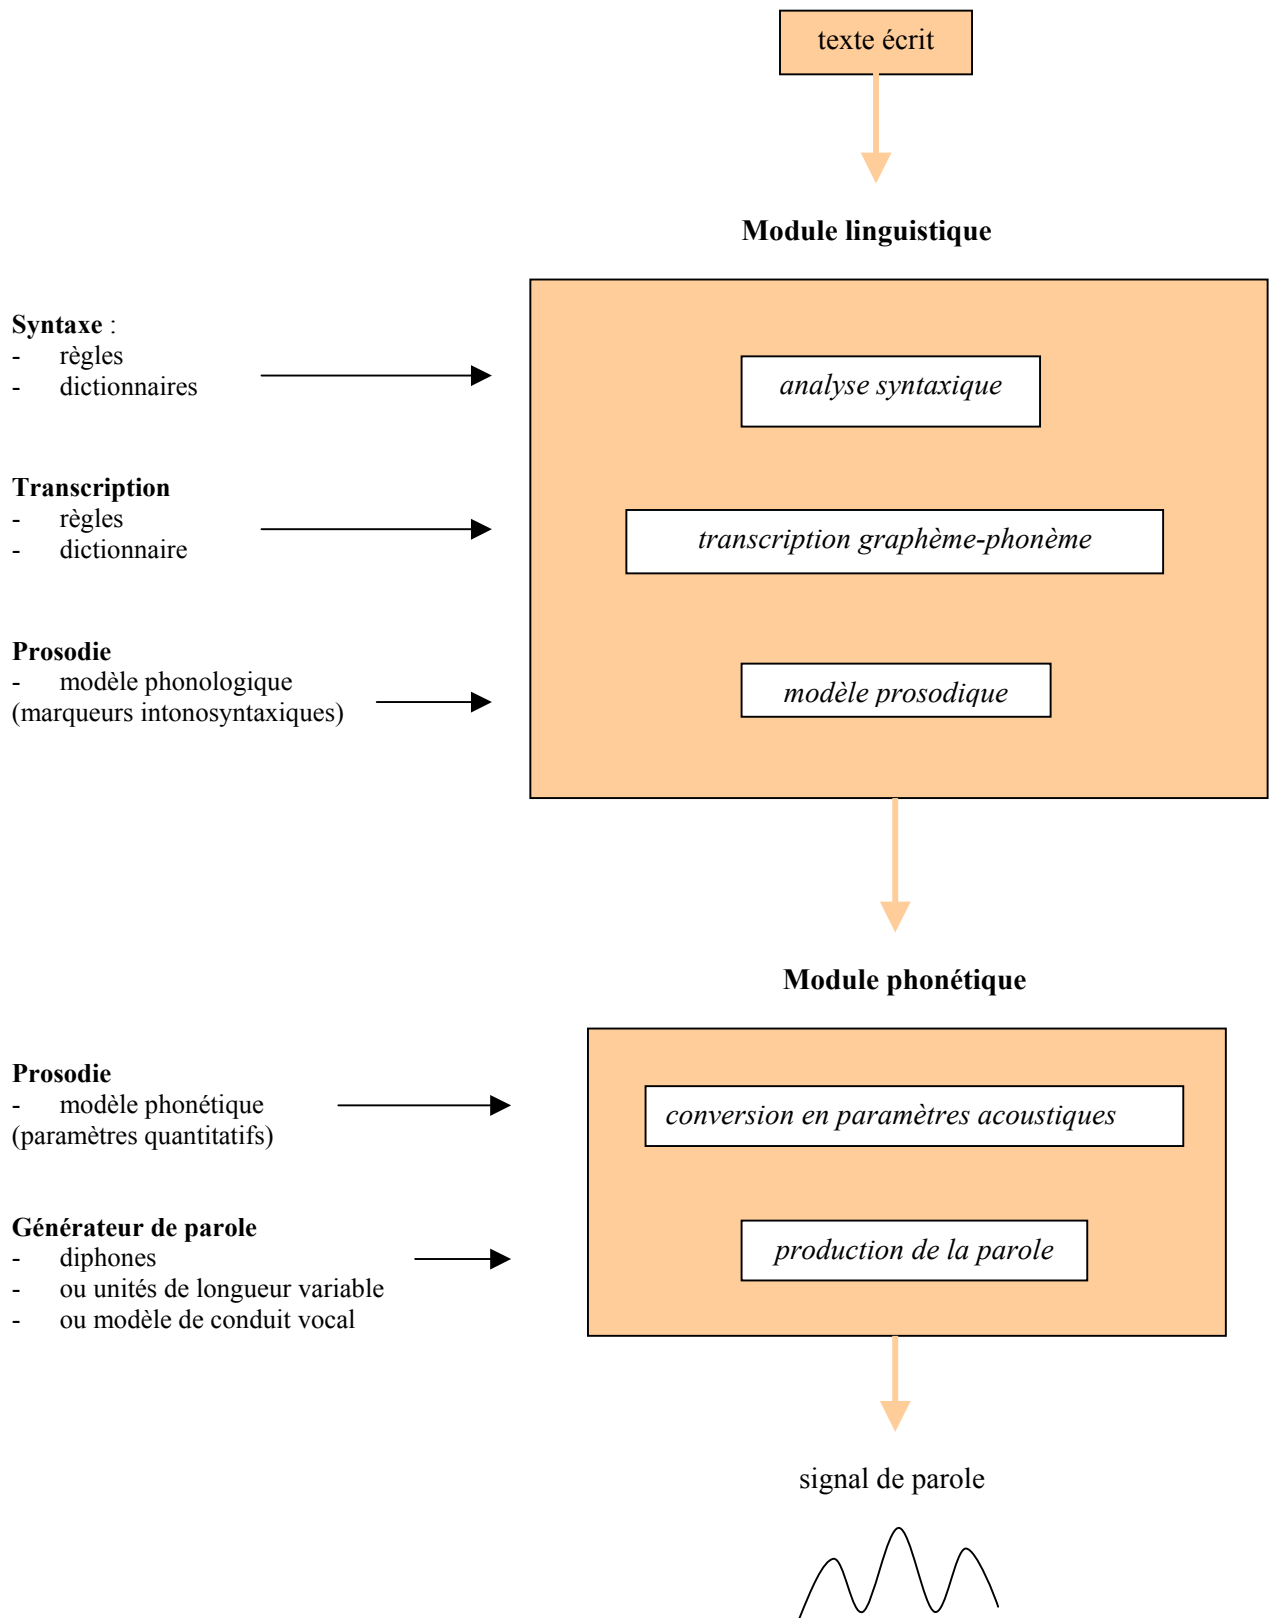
texte écrit

Module linguistique

Syntaxe :
- règles
- dictionnaires

analyse syntaxique

Transcription
- règles
- dictionnaire

transcription graphème-phonème

Prosodie
- modèle phonologique
(marqueurs intonosyntaxiques)

modèle prosodique

Module phonétique

Prosodie
- modèle phonétique
(paramètres quantitatifs)

conversion en paramètres acoustiques

Générateur de parole
- diphones
- ou unités de longueur variable
- ou modèle de conduit vocal

production de la parole

signal de parole